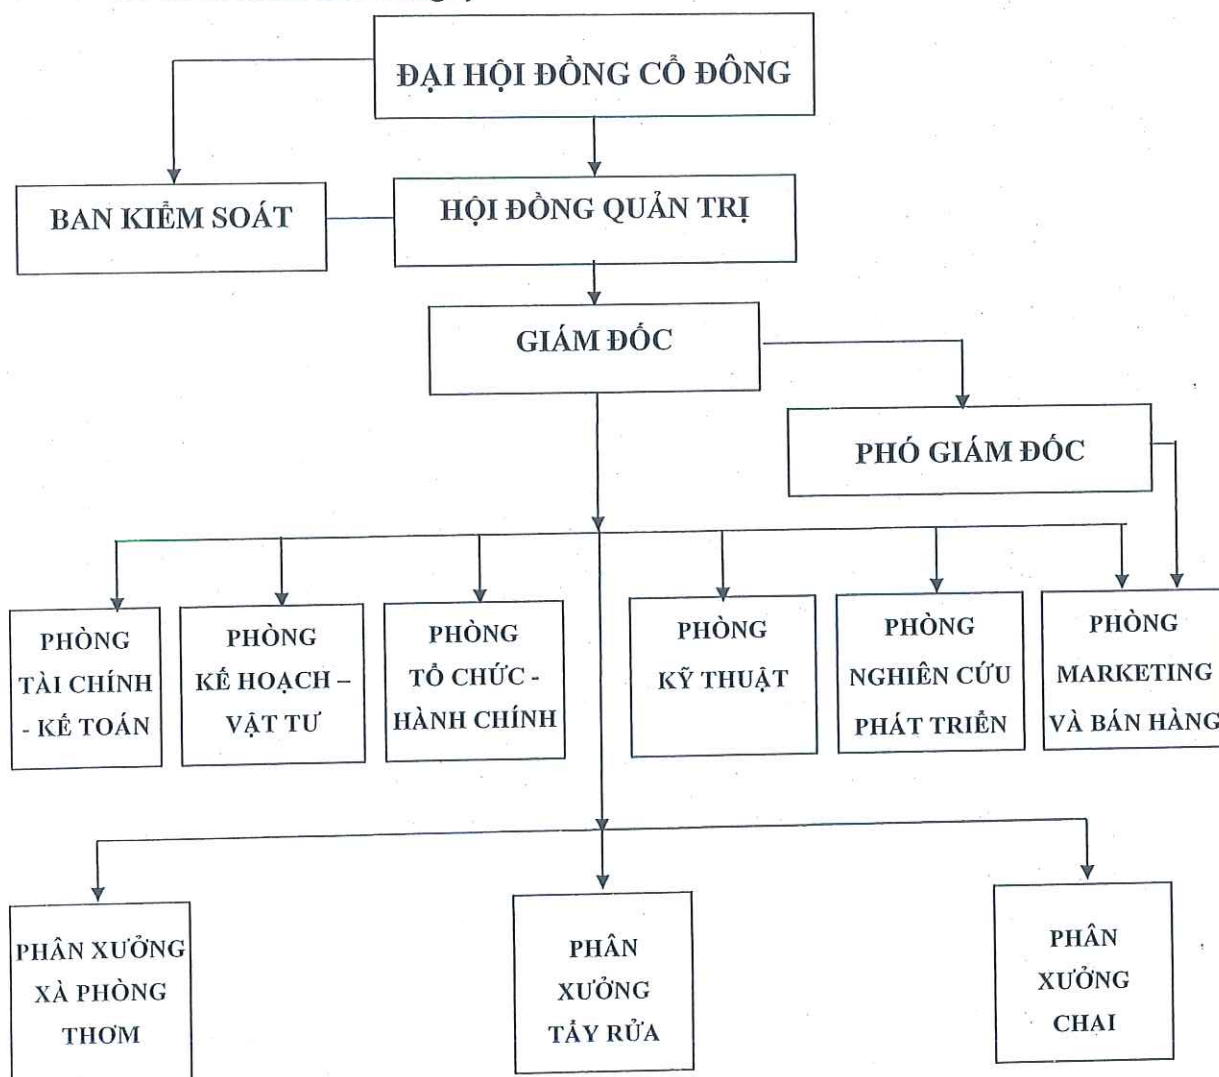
ĐẠI HỘI ĐỒNG CỔ ĐÔNG

BAN KIỂM SOÁT

HỘI ĐỒNG QUẢN TRỊ

GIÁM ĐỐC

PHÓ GIÁM ĐỐC

PHÒNG TÀI CHÍNH - KẾ TOÁN

PHÒNG KẾ HOẠCH – VẬT TƯ

PHÒNG TỔ CHỨC - HÀNH CHÍNH

PHÒNG KỸ THUẬT

PHÒNG NGHIÊN CỨU PHÁT TRIỂN

PHÒNG MARKETING VÀ BÁN HÀNG

PHÂN XƯỞNG XÀ PHÒNG THƠM

PHÂN XƯỞNG TẨY RỬA

PHÂN XƯỞNG CHAI